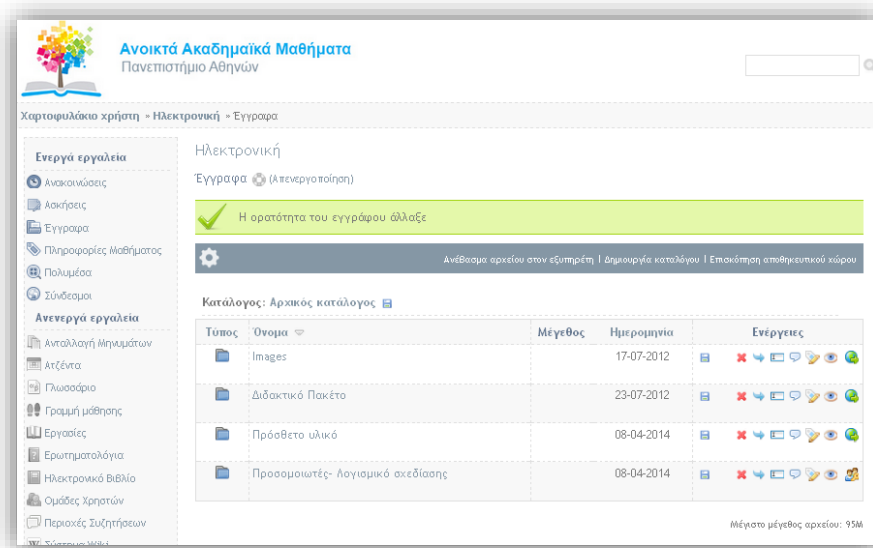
Ανοικτά Ακαδημαϊκά Μαθήματα
Πανεπιστήμιο Αθηνών

Χαρτοφυλάκιο χρήστη » Ηλεκτρονική » Έγγραφα

Ενεργά εργαλεία
Ανακοινώσεις
Ασκήσεις
Έγγραφα
Πληροφορίες Μαθήματος
Πολυμέσα
Σύνδεσμοι
Ανενεργά εργαλεία
Ανταλλαγή Μηνυμάτων
Ατζέντα
Γλωσσάριο
Γραμμή μάθησης
Εργασίες
Ερωτηματολόγια
Ηλεκτρονικό Βιβλίο
Ομάδες Χρηστών
Περιοχές Συζητήσεων
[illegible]

Ηλεκτρονική

Έγγραφα (Απενεργοποίηση)

Η ορατότητα του εγγράφου άλλαξε

Ανέβασμα αρχείου στον εξυπηρέτη | Δημιουργία καταλόγου | Επισκόπηση αποθηκευτικού χώρου

Κατάλογος: Αρχικός κατάλογος

| Τύπος | Όνομα | Μέγεθος | Ημερομηνία | Ενέργειες |
|---|---|---|---|---|
| | Images | | 17-07-2012 | |
| | Διδακτικό Πακέτο | | 23-07-2012 | |
| | Πρόσθετο υλικό | | 08-04-2014 | |
| | Προσομοιωτές- Λογισμικό σχεδίασης | | 08-04-2014 | |

Μέγιστο μέγεθος αρχείου: 95M